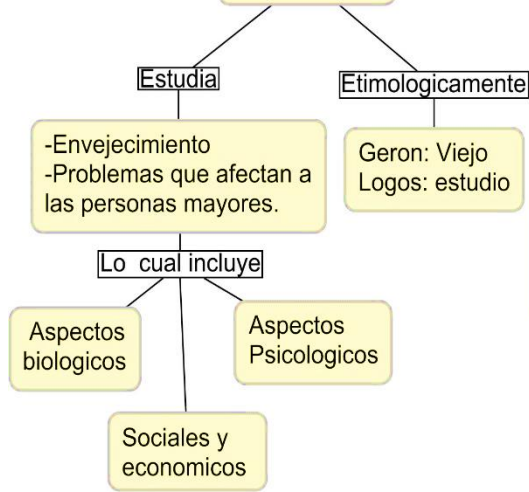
Estudia

Etimologicamente

-Envejecimiento
-Problemas que afectan a las personas mayores.

Geron: Viejo
Logos: estudio

Lo cual incluye

Aspectos biologicos

Aspectos Psicologicos

Sociales y economicos